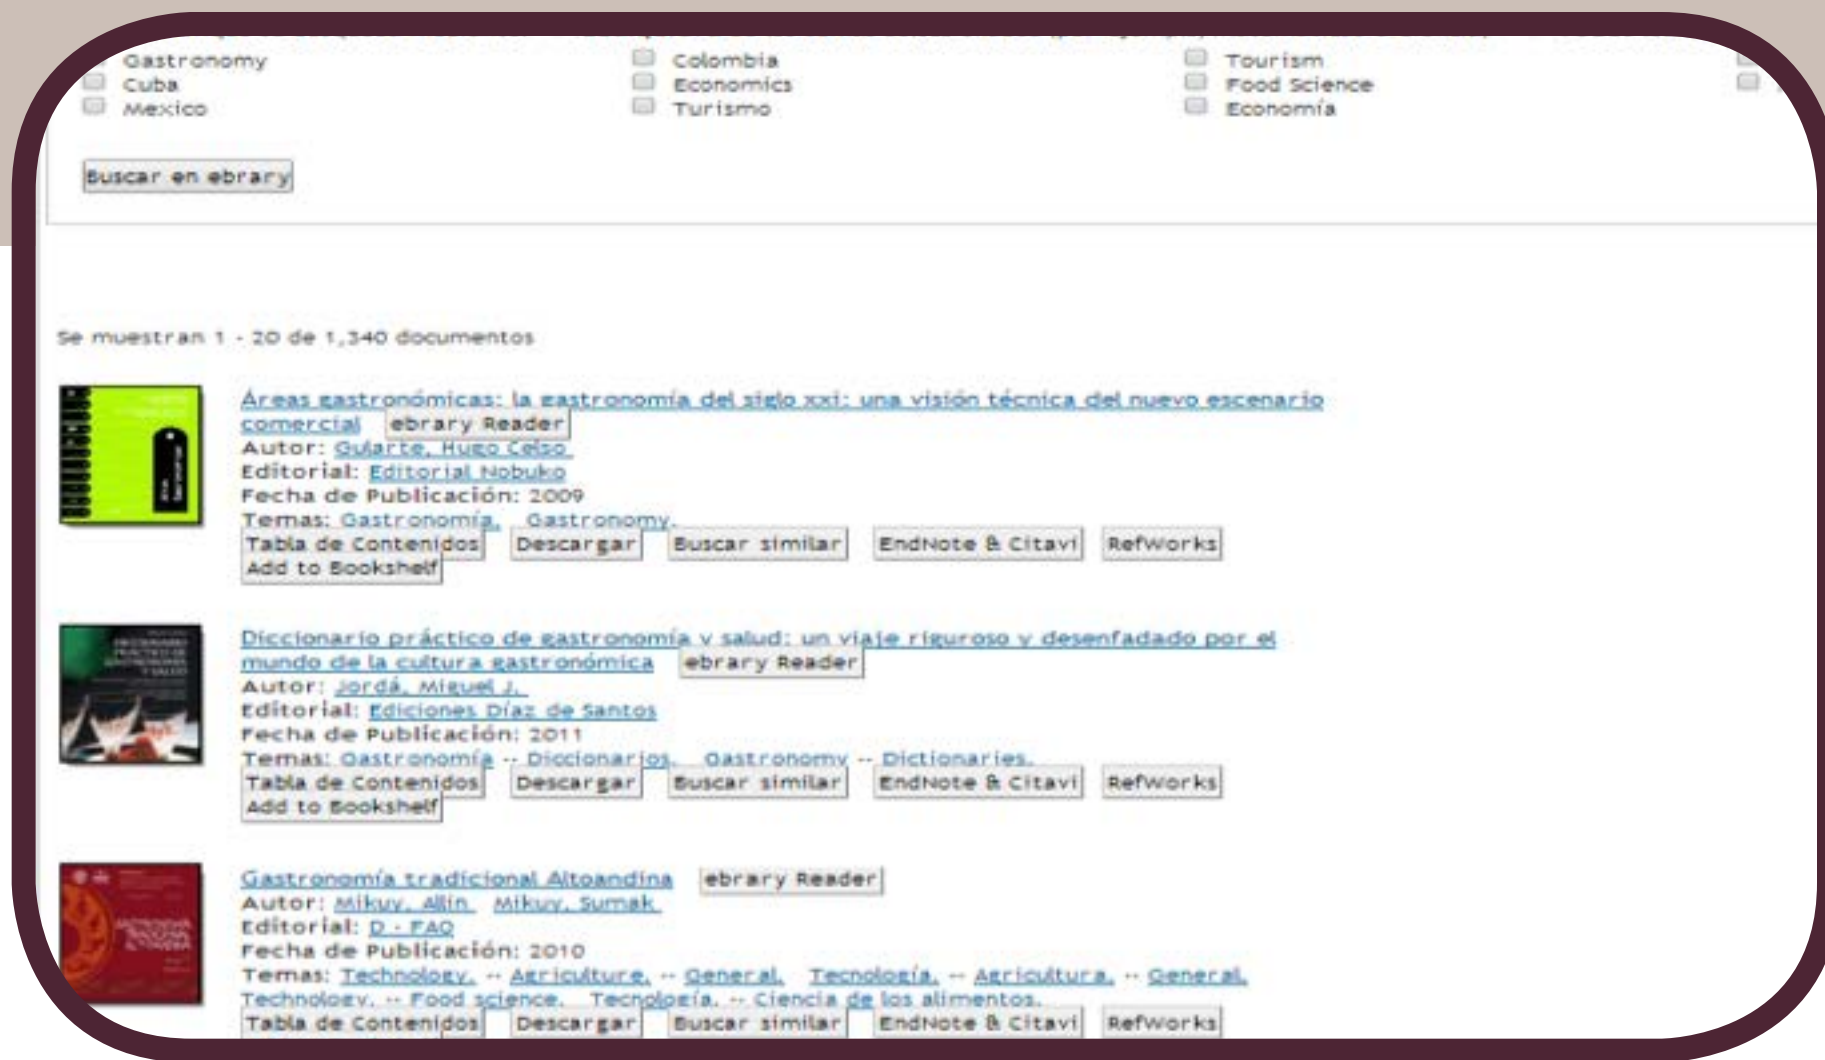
Gastronomy
Cuba
Mexico

Colombia
Economics
Turismo

Tourism
Food Science
Economía

Buscar en ebrary

Se muestran 1 - 20 de 1,340 documentos

Áreas gastronómicas: la gastronomía del siglo xxi: una visión técnica del nuevo escenario comercial ebrary Reader
Autor: Gularte, Hugo Celso
Editorial: Editorial Nobuko
Fecha de Publicación: 2009
Temas: Gastronomía. Gastronomy.
Tabla de Contenidos Descargar Buscar similar EndNote & Citavi RefWorks
Add to Bookshelf

Diccionario práctico de gastronomía y salud: un viaje riguroso y desenfadado por el mundo de la cultura gastronómica ebrary Reader
Autor: Jordá, Miguel J.
Editorial: Ediciones Díaz de Santos
Fecha de Publicación: 2011
Temas: Gastronomía -- Diccionarios. Gastronomy -- Dictionaries.
Tabla de Contenidos Descargar Buscar similar EndNote & Citavi RefWorks
Add to Bookshelf

Gastronomía tradicional Altoandina ebrary Reader
Autor: Mikuy, Allin Mikuy, Sumak
Editorial: D - FAO
Fecha de Publicación: 2010
Temas: Technology. -- Agriculture. -- General. Tecnología. -- Agricultura. -- General. Technology. -- Food science. Tecnología. -- Ciencia de los alimentos.
Tabla de Contenidos Descargar Buscar similar EndNote & Citavi RefWorks